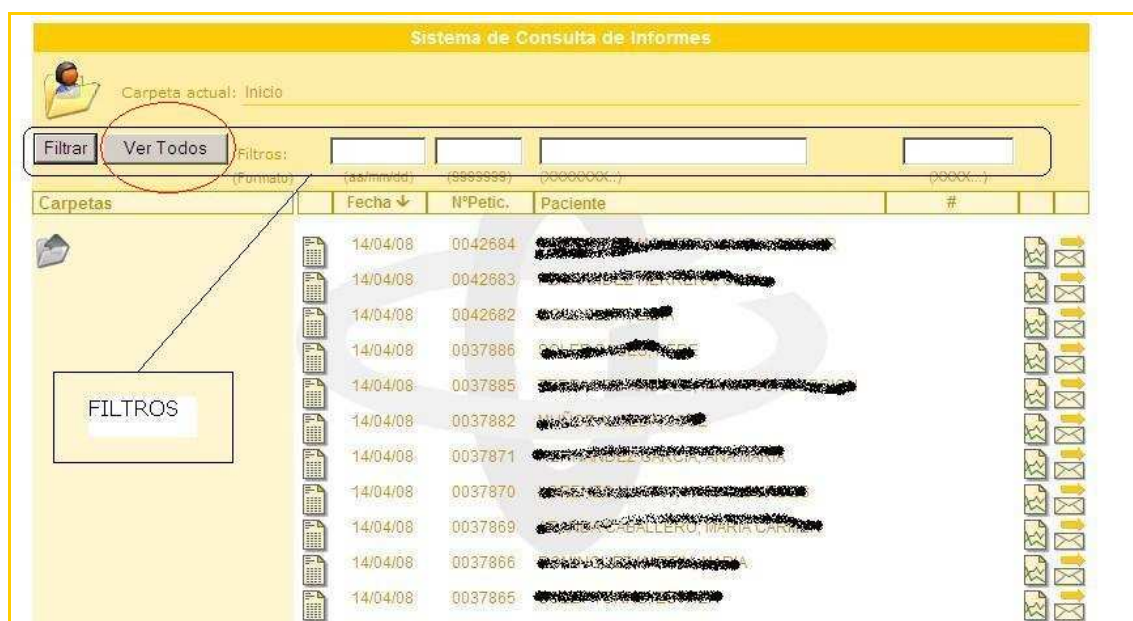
Sistema de Consulta de Informes

Carpeta actual: Inicio

Filtrar | Ver Todos | Filtros:
(Formato) (aa/mm/dd) (9999999) (XXXXXXX...) (XXXX...)

FILTROS

| Carpetas | | Fecha ↓ | NºPetic. | Paciente | # | | |
|---|---|---|---|---|---|---|---|
| | | 14/04/08 | 0042684 | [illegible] | | | |
| | | 14/04/08 | 0042683 | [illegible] | | | |
| | | 14/04/08 | 0042682 | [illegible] | | | |
| | | 14/04/08 | 0037886 | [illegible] | | | |
| | | 14/04/08 | 0037885 | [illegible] | | | |
| | | 14/04/08 | 0037882 | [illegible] | | | |
| | | 14/04/08 | 0037871 | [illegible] | | | |
| | | 14/04/08 | 0037870 | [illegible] | | | |
| | | 14/04/08 | 0037869 | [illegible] | | | |
| | | 14/04/08 | 0037866 | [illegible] | | | |
| | | 14/04/08 | 0037865 | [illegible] | | | |